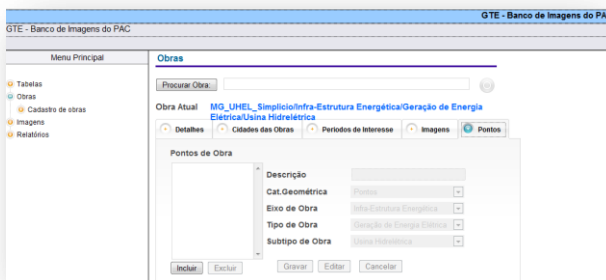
GTE - Banco de Imagens do PA

GTE - Banco de Imagens do PAC

Menu Principal

Tabelas
Obras
Cadastro de obras
Imagens
Relatórios

Obras

Procurar Obra:

Obra Atual MG_UHEL_Simplicio/Infra-Estrutura Energética/Geração de Energia Elétrica/Usina Hidrelétrica

Detalhes | Cidades das Obras | Períodos de Interesse | Imagens | Pontos

Pontos de Obra

Descrição
Cat.Geométrica Pontos
Eixo de Obra Infra-Estrutura Energética
Tipo de Obra Geração de Energia Elétrica
Subtipo de Obra Usina Hidrelétrica

Incluir Excluir Gravar Editar Cancelar